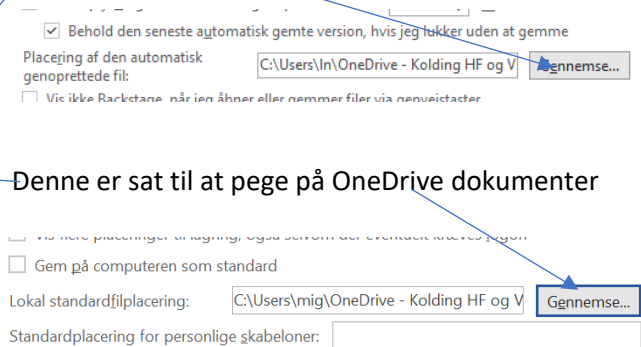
Behold den seneste automatisk gemte version, hvis jeg lukker uden at gemme

Placering af den automatisk genoprettede fil: C:\Users\In\OneDrive - Kolding HF og V Gennemse...

Vis ikke Backstage, når jeg åbner eller gemmer filer via genvejstaster

Denne er sat til at pege på OneDrive dokumenter

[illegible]

Gem på computeren som standard

Lokal standardfilplacering: C:\Users\mig\OneDrive - Kolding HF og V Gennemse...

Standardplacering for personlige skabeloner: